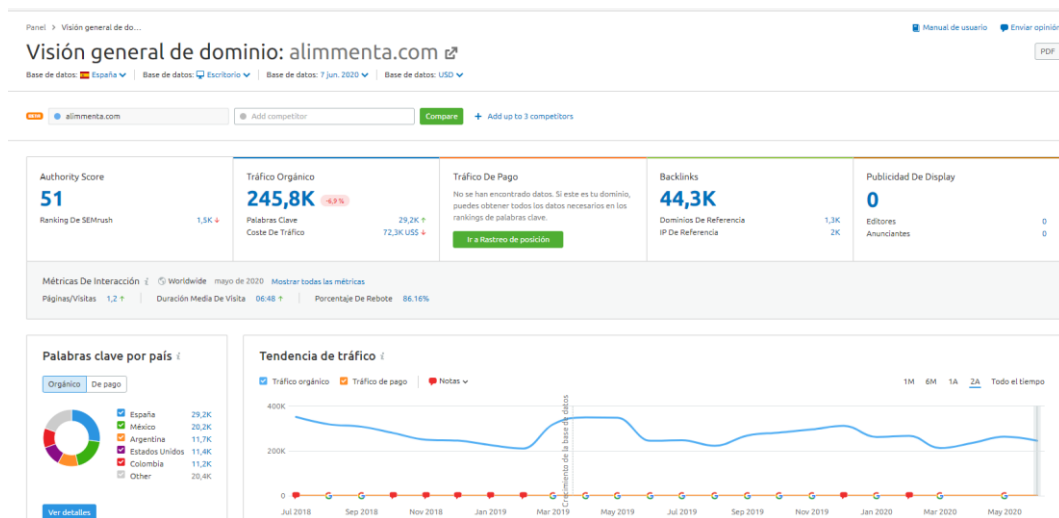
Panel > Visión general de do...

Manual de usuario   Enviar opinión

Visión general de dominio: alimmenta.com

PDF

Base de datos: España | Base de datos: Escritorio | Base de datos: 7 jun. 2020 | Base de datos: USD

alimmenta.com   Add competitor   Compare   + Add up to 3 competitors

Authority Score
51
Ranking De SEMrush 1,5K

Tráfico Orgánico
245,8K -6,9 %
Palabras Clave 29,2K
Coste De Tráfico 72,3K US$

Tráfico De Pago
No se han encontrado datos. Si este es tu dominio, puedes obtener todos los datos necesarios en los rankings de palabras clave.
Ir a Rastreo de posición

Backlinks
44,3K
Dominios De Referencia 1,3K
IP De Referencia 2K

Publicidad De Display
0
Editores 0
Anunciantes 0

Métricas De Interacción   Worldwide   mayo de 2020   Mostrar todas las métricas
Páginas/Visitas 1,2   Duración Media De Visita 06:48   Porcentaje De Rebote 86,16%

Palabras clave por país

Orgánico   De pago

| | |
|---|---|
| España | 29,2K |
| México | 20,2K |
| Argentina | 11,7K |
| Estados Unidos | 11,4K |
| Colombia | 11,2K |
| Other | 20,4K |

Ver detalles

Tendencia de tráfico

Tráfico orgánico   Tráfico de pago   Notas

1M 6M 1A 2A Todo el tiempo

400K
200K
0

Crecimiento de la base de datos

Jul 2018  Sep 2018  Nov 2018  Jan 2019  Mar 2019  May 2019  Jul 2019  Sep 2019  Nov 2019  Jan 2020  Mar 2020  May 2020